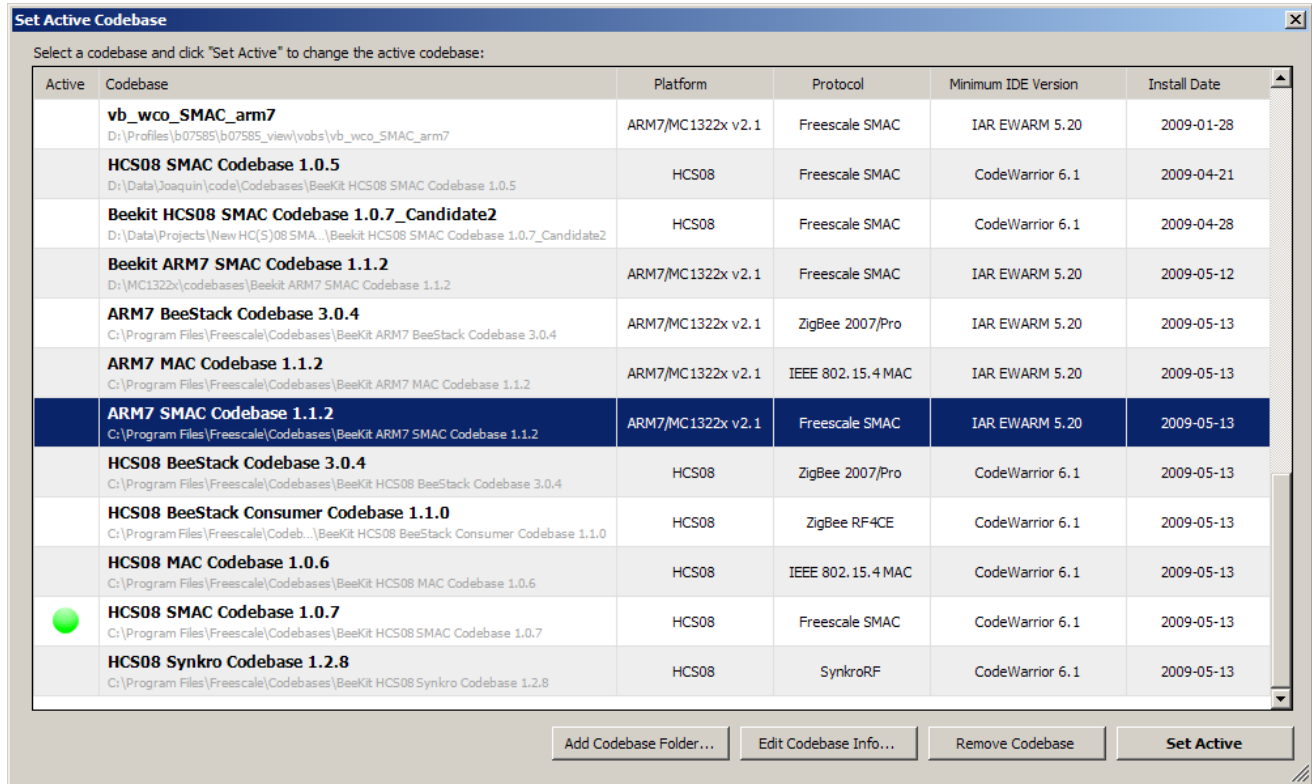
Set Active Codebase

Select a codebase and click "Set Active" to change the active codebase:

| Active | Codebase | Platform | Protocol | Minimum IDE Version | Install Date |
|---|---|---|---|---|---|
| | vb_wco_SMAC_arm7 D:\Profiles\b07585\b07585_view\vobs\vb_wco_SMAC_arm7 | ARM7/MC1322x v2.1 | Freescale SMAC | IAR EWARM 5.20 | 2009-01-28 |
| | HCS08 SMAC Codebase 1.0.5 D:\Data\Joaquin\code\Codebases\BeeKit HCS08 SMAC Codebase 1.0.5 | HCS08 | Freescale SMAC | CodeWarrior 6.1 | 2009-04-21 |
| | Beekit HCS08 SMAC Codebase 1.0.7_Candidate2 D:\Data\Projects\New HC(S)08 SMA...\Beekit HCS08 SMAC Codebase 1.0.7_Candidate2 | HCS08 | Freescale SMAC | CodeWarrior 6.1 | 2009-04-28 |
| | Beekit ARM7 SMAC Codebase 1.1.2 D:\MC1322x\codebases\Beekit ARM7 SMAC Codebase 1.1.2 | ARM7/MC1322x v2.1 | Freescale SMAC | IAR EWARM 5.20 | 2009-05-12 |
| | ARM7 BeeStack Codebase 3.0.4 C:\Program Files\Freescale\Codebases\BeeKit ARM7 BeeStack Codebase 3.0.4 | ARM7/MC1322x v2.1 | ZigBee 2007/Pro | IAR EWARM 5.20 | 2009-05-13 |
| | ARM7 MAC Codebase 1.1.2 C:\Program Files\Freescale\Codebases\BeeKit ARM7 MAC Codebase 1.1.2 | ARM7/MC1322x v2.1 | IEEE 802.15.4 MAC | IAR EWARM 5.20 | 2009-05-13 |
| | ARM7 SMAC Codebase 1.1.2 C:\Program Files\Freescale\Codebases\BeeKit ARM7 SMAC Codebase 1.1.2 | ARM7/MC1322x v2.1 | Freescale SMAC | IAR EWARM 5.20 | 2009-05-13 |
| | HCS08 BeeStack Codebase 3.0.4 C:\Program Files\Freescale\Codebases\BeeKit HCS08 BeeStack Codebase 3.0.4 | HCS08 | ZigBee 2007/Pro | CodeWarrior 6.1 | 2009-05-13 |
| | HCS08 BeeStack Consumer Codebase 1.1.0 C:\Program Files\Freescale\Codeb...\BeeKit HCS08 BeeStack Consumer Codebase 1.1.0 | HCS08 | ZigBee RF4CE | CodeWarrior 6.1 | 2009-05-13 |
| | HCS08 MAC Codebase 1.0.6 C:\Program Files\Freescale\Codebases\BeeKit HCS08 MAC Codebase 1.0.6 | HCS08 | IEEE 802.15.4 MAC | CodeWarrior 6.1 | 2009-05-13 |
| | HCS08 SMAC Codebase 1.0.7 C:\Program Files\Freescale\Codebases\BeeKit HCS08 SMAC Codebase 1.0.7 | HCS08 | Freescale SMAC | CodeWarrior 6.1 | 2009-05-13 |
| | HCS08 Synkro Codebase 1.2.8 C:\Program Files\Freescale\Codebases\BeeKit HCS08 Synkro Codebase 1.2.8 | HCS08 | SynkroRF | CodeWarrior 6.1 | 2009-05-13 |

Add Codebase Folder... Edit Codebase Info... Remove Codebase Set Active